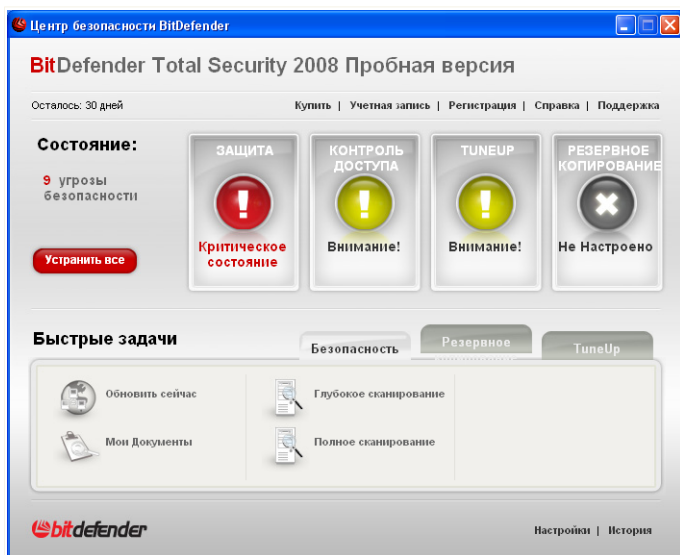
Центр безопасности BitDefender

BitDefender Total Security 2008 Пробная версия

Осталось: 30 дней

Купить | Учетная запись | Регистрация | Справка | Поддержка

Состояние:

9 угрозы безопасности

Устранить все

ЗАЩИТА

Критическое состояние

КОНТРОЛЬ ДОСТУПА

Внимание!

TUNEUP

Внимание!

РЕЗЕРВНОЕ КОПИРОВАНИЕ

Не Настроено

Быстрые задачи

Безопасность

Резервное

TuneUp

Обновить сейчас

Мои Документы

Глубокое сканирование

Полное сканирование

bitdefender

Настройки | История